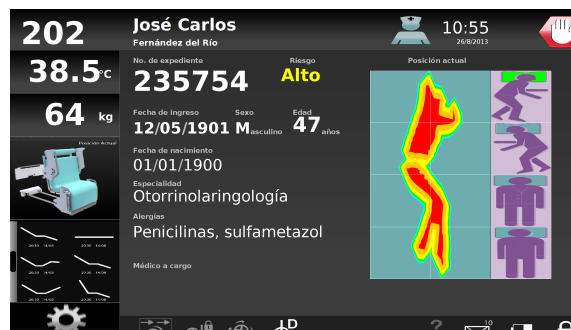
202

38.5°C

64 kg

Posición Actual

José Carlos
Fernández del Río

10:55
26/8/2013

No. de expediente
235754

Riesgo
Alto

Posición actual

Fecha de ingreso
12/05/1901

Sexo
Masculino

Edad
47 años

Fecha de nacimiento
01/01/1900

Especialidad
Otorrinolaringología

Alergías
Penicilinas, sulfametazol

Médico a cargo

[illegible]

?

10